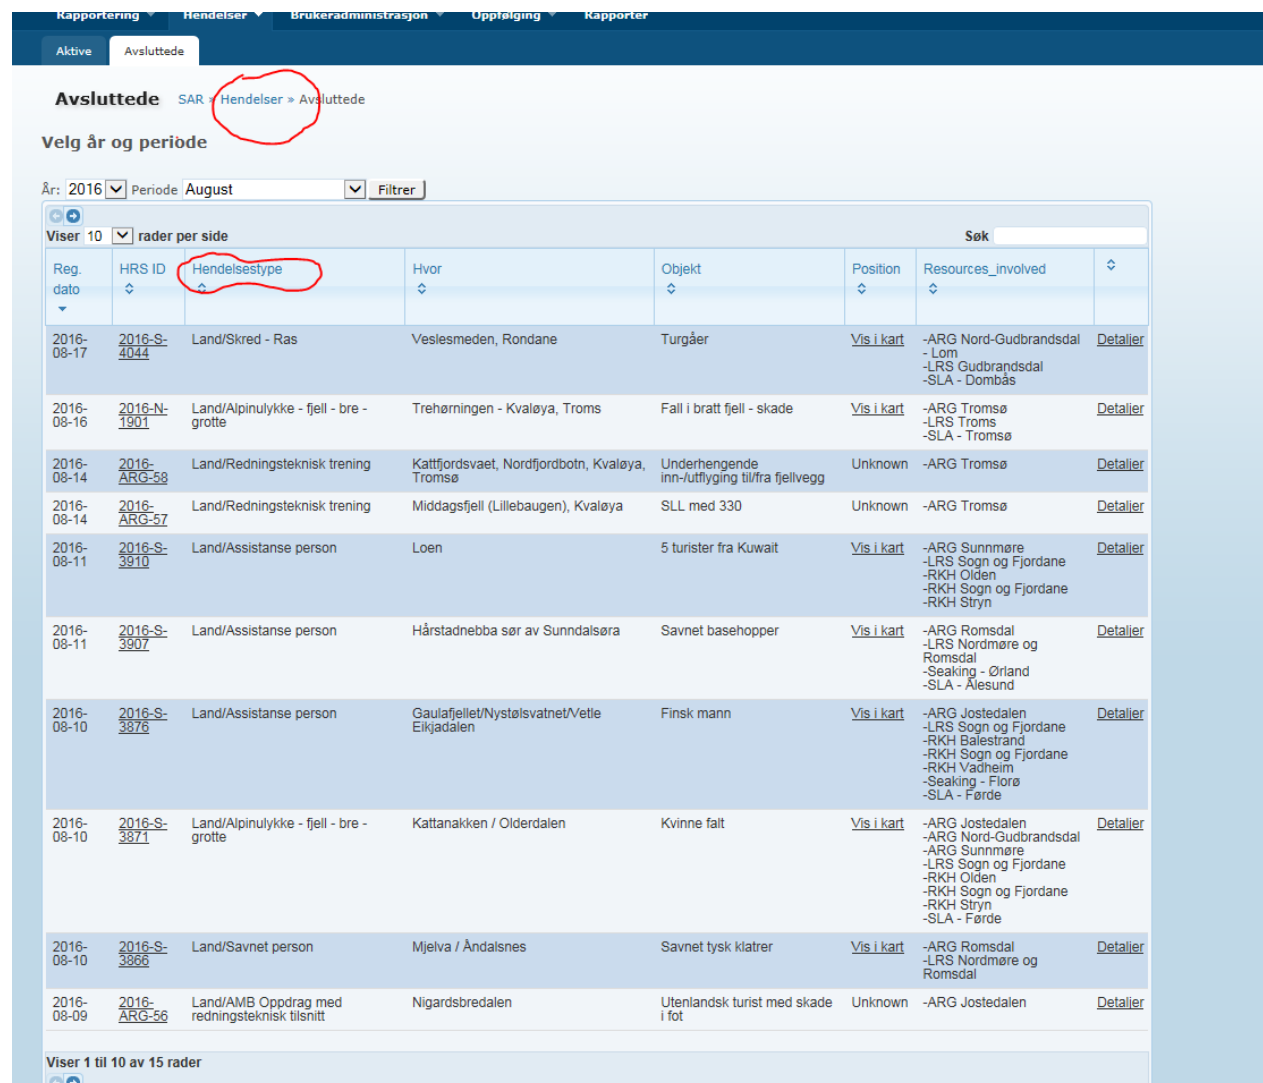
Rapportering Hendelser Brukeradministrasjon Oppfølging Rapporter

Aktive Avsluttede

Avsluttede SAR » Hendelser » Avsluttede

Velg år og periode

År: 2016 Periode August Filtrer

Viser 10 rader per side Søk

| Reg. dato | HRS ID | Hendelsestype | Hvor | Objekt | Position | Resources_involved | |
|---|---|---|---|---|---|---|---|
| 2016-08-17 | 2016-S-4044 | Land/Skred - Ras | Veslesmeden, Rondane | Turgåer | Vis i kart | -ARG Nord-Gudbrandsdal - Lom -LRS Gudbrandsdal -SLA - Dombås | Detaljer |
| 2016-08-16 | 2016-N-1901 | Land/Alpinulykke - fjell - bre - grotte | Trehørningen - Kvaløya, Troms | Fall i bratt fjell - skade | Vis i kart | -ARG Tromsø -LRS Troms -SLA - Tromsø | Detaljer |
| 2016-08-14 | 2016-ARG-58 | Land/Redningsteknisk trening | Kattfjordsvaet, Nordfjordbotn, Kvaløya, Tromsø | Underhengende inn-/utflyging til/fra fjellvegg | Unknown | -ARG Tromsø | Detaljer |
| 2016-08-14 | 2016-ARG-57 | Land/Redningsteknisk trening | Middagsfjell (Lillebaugen), Kvaløya | SLL med 330 | Unknown | -ARG Tromsø | Detaljer |
| 2016-08-11 | 2016-S-3910 | Land/Assistanse person | Loen | 5 turister fra Kuwait | Vis i kart | -ARG Sunnmøre -LRS Sogn og Fjordane -RKH Olden -RKH Sogn og Fjordane -RKH Stryn | Detaljer |
| 2016-08-11 | 2016-S-3907 | Land/Assistanse person | Hårstadnebba sør av Sunndalsøra | Savnet basehopper | Vis i kart | -ARG Romsdal -LRS Nordmøre og Romsdal -Seaking - Ørland -SLA - Ålesund | Detaljer |
| 2016-08-10 | 2016-S-3876 | Land/Assistanse person | Gaulafjellet/Nystølsvatnet/Vetle Eikjadalen | Finsk mann | Vis i kart | -ARG Jostedalen -LRS Sogn og Fjordane -RKH Balestrand -RKH Sogn og Fjordane -RKH Vadheim -Seaking - Florø -SLA - Førde | Detaljer |
| 2016-08-10 | 2016-S-3871 | Land/Alpinulykke - fjell - bre - grotte | Kattanakken / Olderdalen | Kvinne falt | Vis i kart | -ARG Jostedalen -ARG Nord-Gudbrandsdal -ARG Sunnmøre -LRS Sogn og Fjordane -RKH Olden -RKH Sogn og Fjordane -RKH Stryn -SLA - Førde | Detaljer |
| 2016-08-10 | 2016-S-3866 | Land/Savnet person | Mjelva / Åndalsnes | Savnet tysk klatrer | Vis i kart | -ARG Romsdal -LRS Nordmøre og Romsdal | Detaljer |
| 2016-08-09 | 2016-ARG-56 | Land/AMB Oppdrag med redningsteknisk tilsnitt | Nigardsbredalen | Utenlandsk turist med skade i fot | Unknown | -ARG Jostedalen | Detaljer |

Viser 1 til 10 av 15 rader